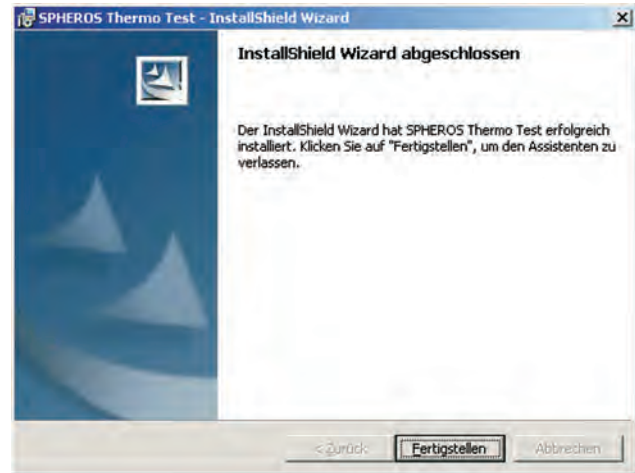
SPHEROS Thermo Test - InstallShield Wizard

X

InstallShield Wizard abgeschlossen

Der InstallShield Wizard hat SPHEROS Thermo Test erfolgreich installiert. Klicken Sie auf "Fertigstellen", um den Assistenten zu verlassen.

< Zurück

Fertigstellen

Abbrechen